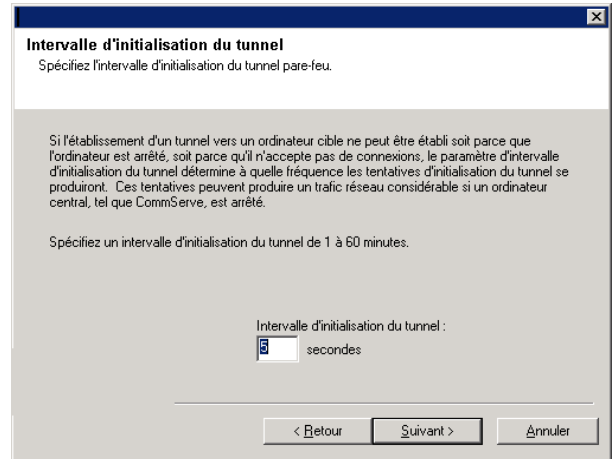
Intervalle d'initialisation du tunnel
Spécifiez l'intervalle d'initialisation du tunnel pare-feu.

Si l'établissement d'un tunnel vers un ordinateur cible ne peut être établi soit parce que l'ordinateur est arrêté, soit parce qu'il n'accepte pas de connexions, le paramètre d'intervalle d'initialisation du tunnel détermine à quelle fréquence les tentatives d'initialisation du tunnel se produiront. Ces tentatives peuvent produire un trafic réseau considérable si un ordinateur central, tel que CommServe, est arrêté.

Spécifiez un intervalle d'initialisation du tunnel de 1 à 60 minutes.

Intervalle d'initialisation du tunnel :
5 secondes

< Retour
Suivant >
Annuler